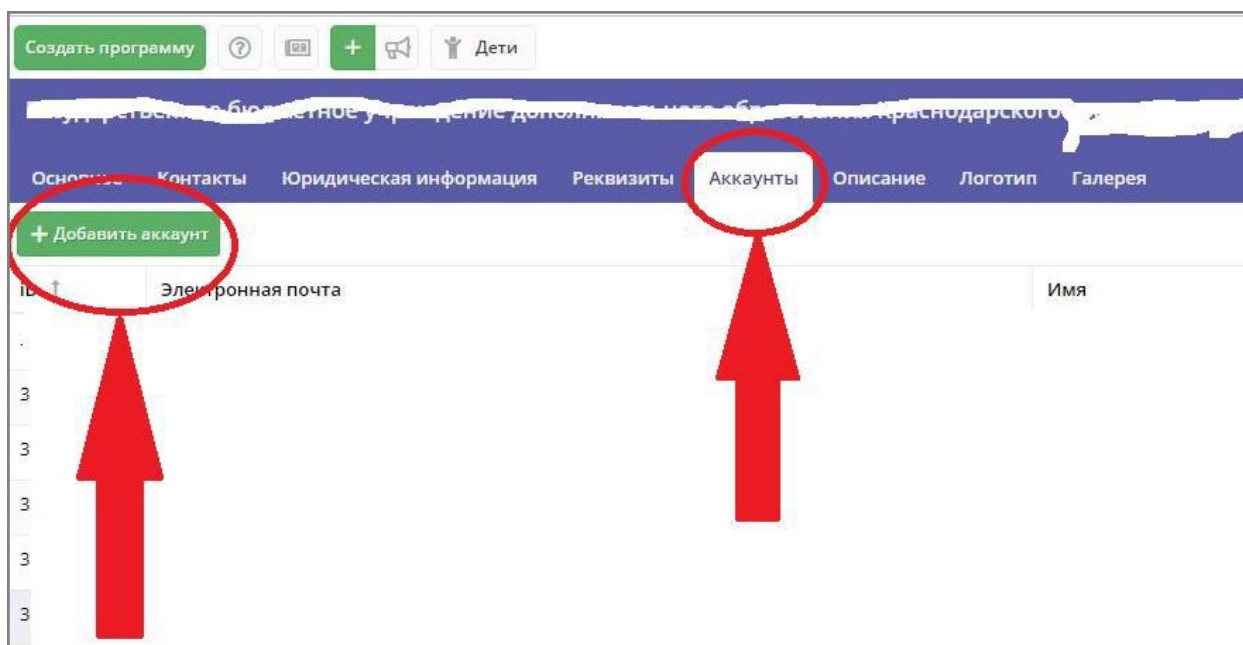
Создать программу

Дети

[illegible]ударственное бюджетное учреждение дополнительного образования Краснодарского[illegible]

Основные Контакты Юридическая информация Реквизиты Аккаунты Описание Логотип Галерея

+ Добавить аккаунт

ID Электронная почта Имя

3
3
3
3
3